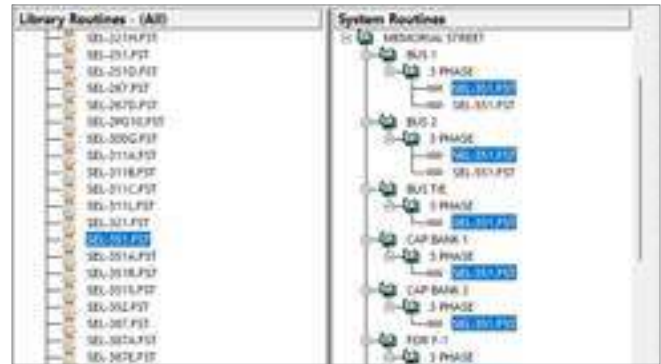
Library Routines - (All)

SEL-221H.PST
SEL-251.PST
SEL-251D.PST
SEL-267.PST
SEL-267D.PST
SEL-2PG10.PST
SEL-300G.PST
SEL-311A.PST
SEL-311B.PST
SEL-311C.PST
SEL-311L.PST
SEL-321.PST
SEL-351.PST
SEL-351A.PST
SEL-351R.PST
SEL-351S.PST
SEL-352.PST
SEL-387.PST
SEL-387A.PST
SEL-387E.PST

System Routines

MEMORIAL STREET
BUS 1
3 PHASE
SEL-351.PST
SEL-551.PST
BUS 2
3 PHASE
SEL-351.PST
SEL-551.PST
BUS TIE
3 PHASE
SEL-351.PST
CAP BANK 1
3 PHASE
SEL-351.PST
CAP BANK 2
3 PHASE
SEL-351.PST
FDR F-1
3 PHASE